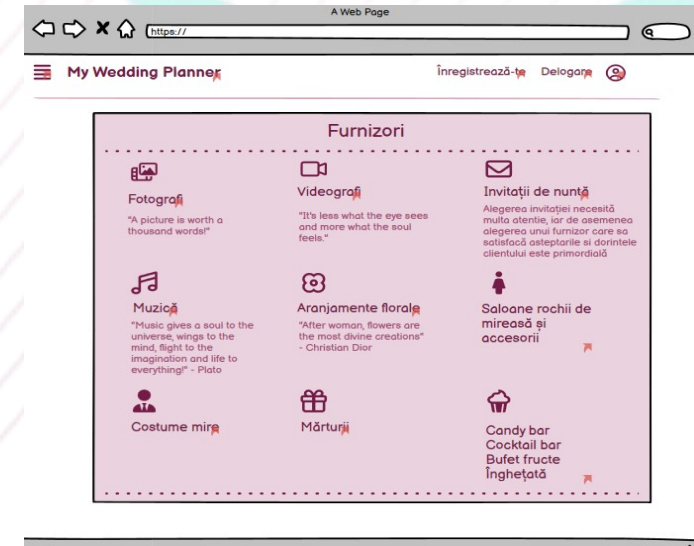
A Web Page

https://

My Wedding Planner

Înregistrează-te Delogare

Furnizori

Fotografi

"A picture is worth a thousand words!"

Videografi

"It's less what the eye sees and more what the soul feels."

Invitații de nuntă

Alegerea invitației necesită multa atentie, iar de asemenea alegerea unui furnizor care sa satisfacă asteptarile si dorintele clientului este primordială

Muzică

"Music gives a soul to the universe, wings to the mind, flight to the imagination and life to everything!" - Plato

Aranjamente florale

"After woman, flowers are the most divine creations" - Christian Dior

Saloane rochii de mireasă și accesorii

Costume mire

Mărturii

Candy bar
Cocktail bar
Bufet fructe
Înghețată